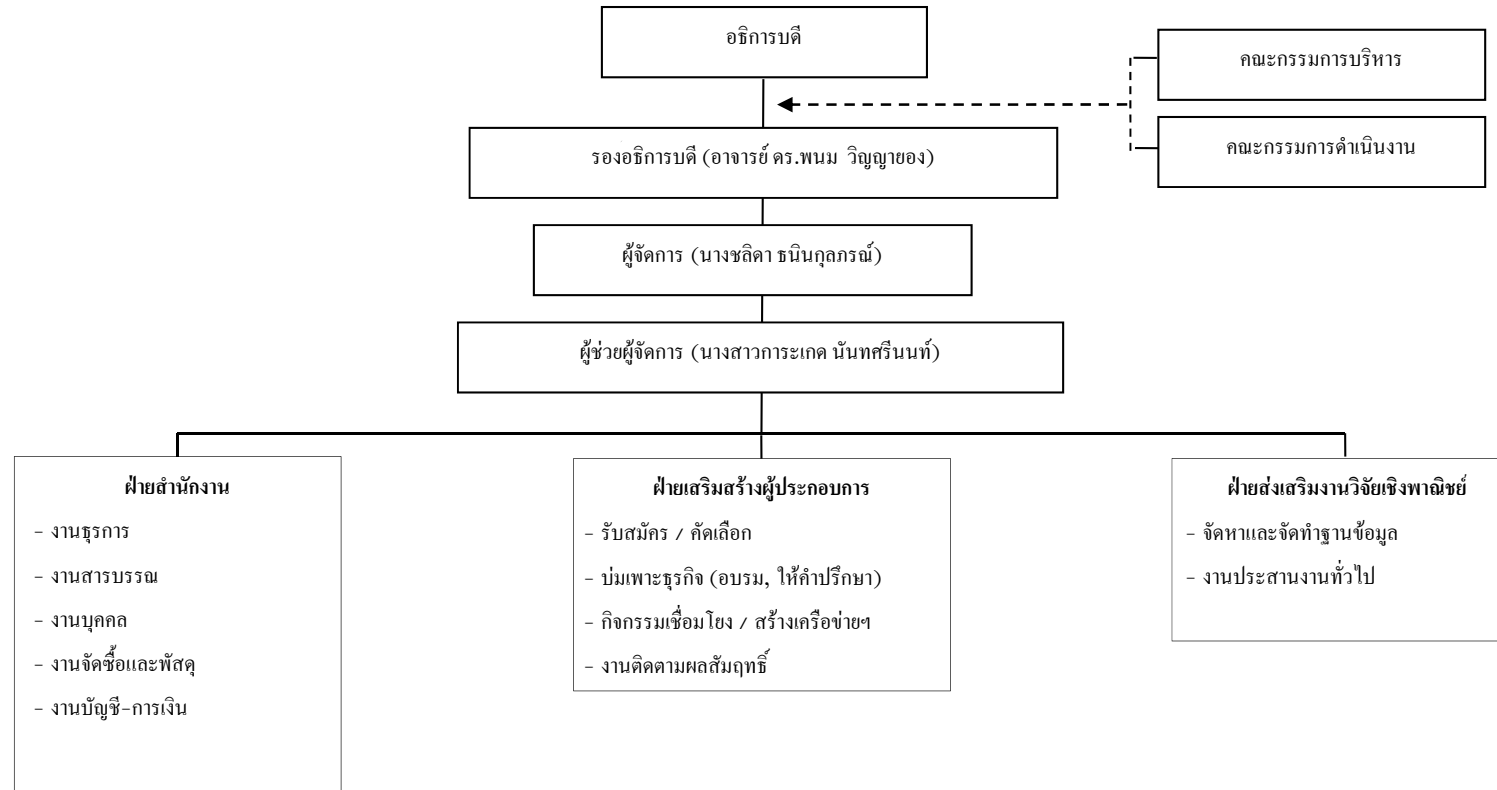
อธิการบดี

คณะกรรมการบริหาร

คณะกรรมการดำเนินงาน

รองอธิการบดี (อาจารย์ ดร.พนม วิญญายอง)

ผู้จัดการ (นางชลิดา ธนินกุลภรณ์)

ผู้ช่วยผู้จัดการ (นางสาวการะเกด นันทศรีนนท์)

ฝ่ายสำนักงาน
- งานธุรการ
- งานสารบรรณ
- งานบุคคล
- งานจัดซื้อและพัสดุ
- งานบัญชี-การเงิน

ฝ่ายเสริมสร้างผู้ประกอบการ
- รับสมัคร / คัดเลือก
- บ่มเพาะธุรกิจ (อบรม, ให้คำปรึกษา)
- กิจกรรมเชื่อมโยง / สร้างเครือข่ายฯ
- งานติดตามผลสัมฤทธิ์

ฝ่ายส่งเสริมงานวิจัยเชิงพาณิชย์
- จัดหาและจัดทำฐานข้อมูล
- งานประสานงานทั่วไป